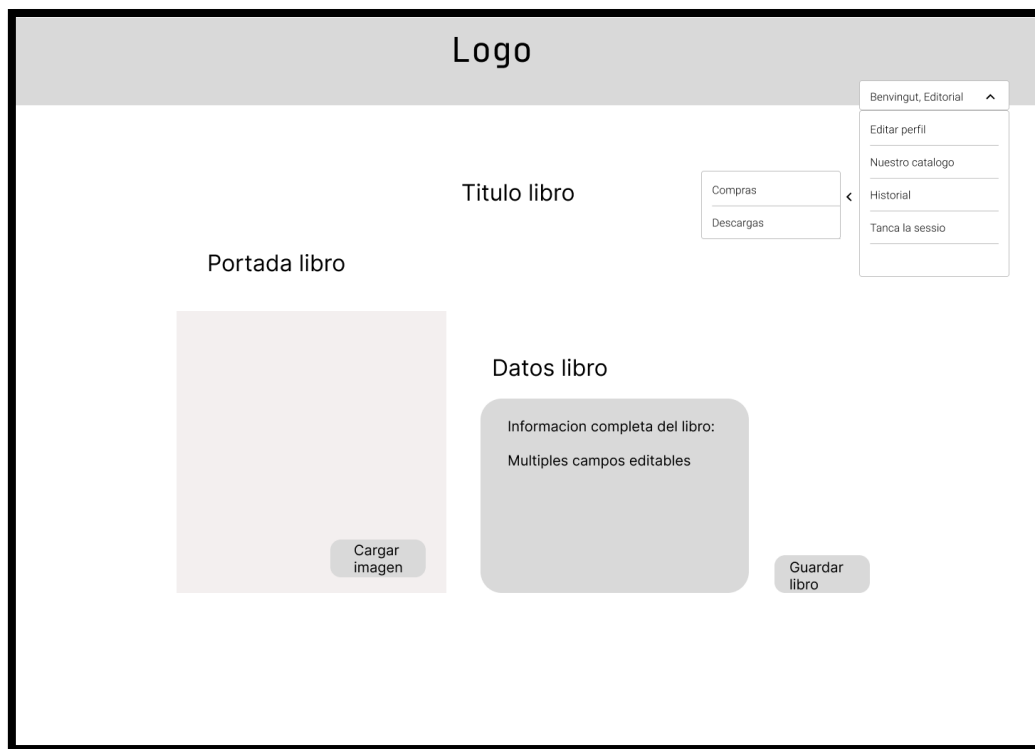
Logo

Benvingut, Editorial

Editar perfil

Nuestro catalogo

Historial

Tanca la sessio

Compras

Descargas

Titulo libro

Portada libro

Datos libro

Informacion completa del libro:

Multiples campos editables

Cargar imagen

Guardar libro